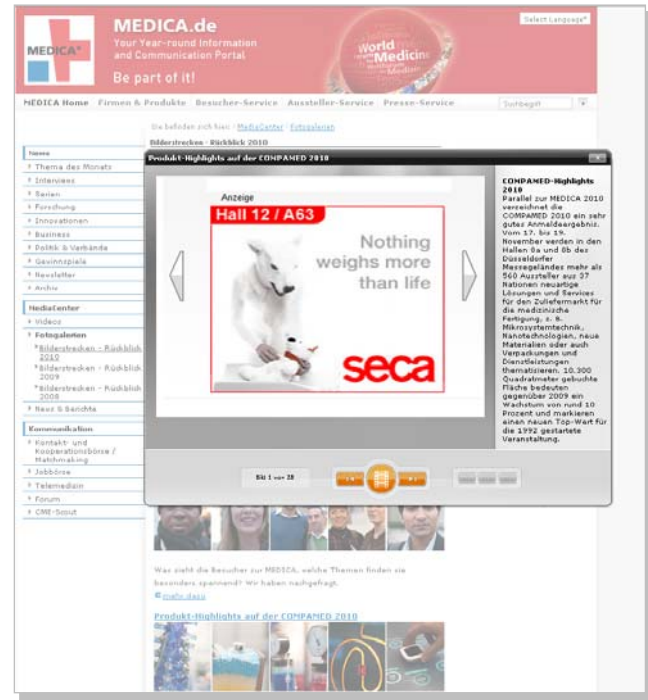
MEDICA

MEDICA.de
Your Year-round Information and Communication Portal
Be part of it!

Select Language

World Medicine

MEDICA Home Firmen & Produkte Besucher-Service Aussteller-Service Presse-Service

Suchbegriff

Sie befinden sich hier: MediaCenter | Fotogalerien

Bilderstrecken - Rückblick 2010

News
Thema des Monats
Interviews
Serien
Forschung
Innovationen
Business
Politik & Verbände
Gewinnspiele
Newsletter
Archiv

MediaCenter
Videos
Fotogalerien
Bilderstrecken - Rückblick 2010
Bilderstrecken - Rückblick 2009
Bilderstrecken - Rückblick 2008
News & Berichte

Kommunikation
Kontakt- und Kooperationsbörse / Matchmaking
Jobbörse
Telemedizin
Forum
CME-Scout

Produkt-Highlights auf der COMPAMED 2010

Anzeige

Hall 12 / A63

Nothing weighs more than life

seca

COMPAMED-Highlights 2010
Parallel zur MEDICA 2010 verzeichnet die COMPAMED 2010 ein sehr gutes Anmeldeergebnis. Vom 17. bis 19. November werden in den Hallen 8a und 8b des Düsseldorfer Messegeländes mehr als 560 Aussteller aus 37 Nationen neuartige Lösungen und Services für den Zuliefermarkt für die medizinische Fertigung, z. B. Mikrosystemtechnik, Nanotechnologien, neue Materialien oder auch Verpackungen und Dienstleistungen thematisieren. 10.300 Quadratmeter gebuchte Fläche bedeuten gegenüber 2009 ein Wachstum von rund 10 Prozent und markieren einen neuen Top-Wert für die 1992 gestartete Veranstaltung.

Bild 1 von 28

Was zieht die Besucher zur MEDICA, welche Themen finden sie besonders spannend? Wir haben nachgefragt.

mehr dazu

Produkt-Highlights auf der COMPAMED 2010